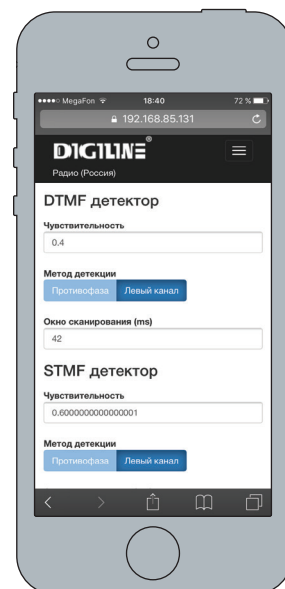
●●●●○ MegaFon 18:40 72 %

192.168.85.131

DIGILINE®
Радио (Россия)

DTMF детектор

Чувствительность
0.4

Метод детекции
Противофаза Левый канал

Окно сканирования (ms)
42

STMF детектор

Чувствительность
0.6000000000000001

Метод детекции
Противофаза Левый канал